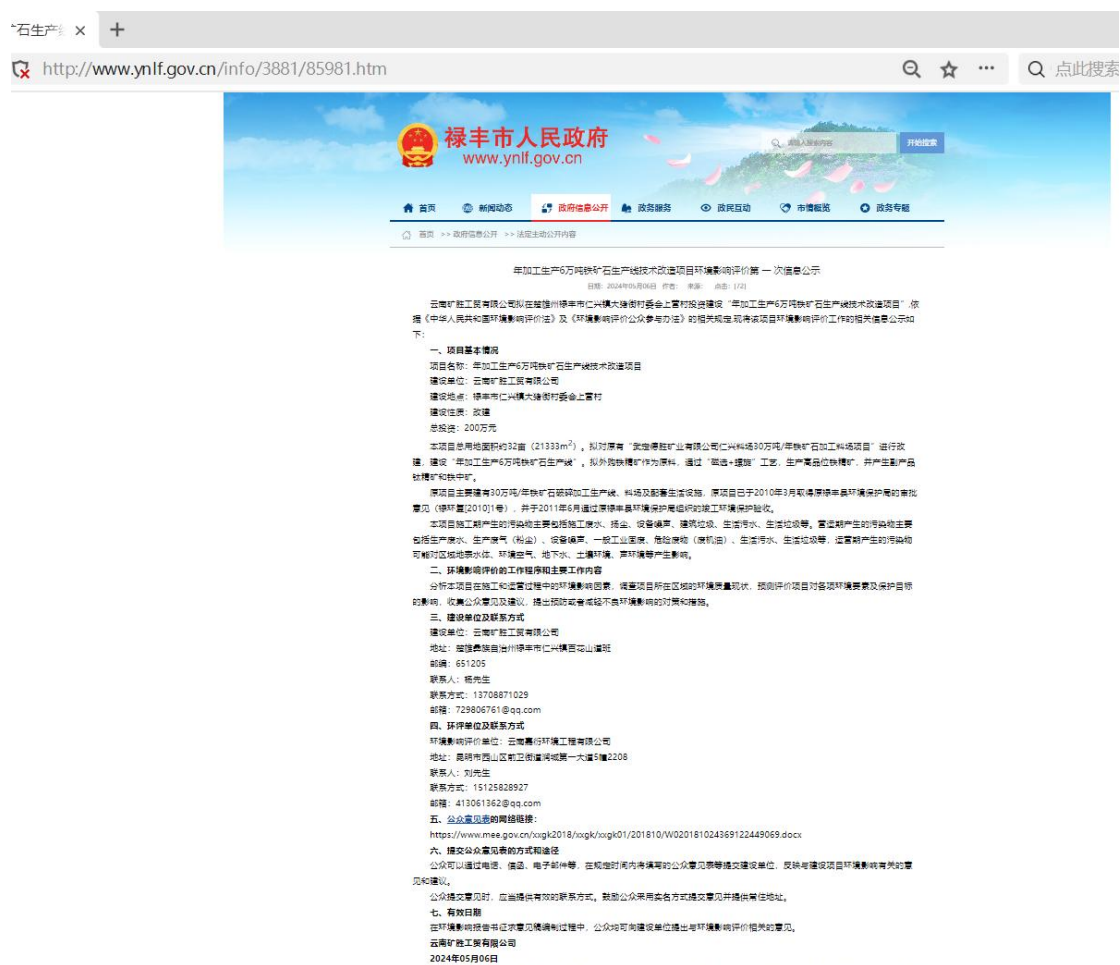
"石生产 ×  +

http://www.ynlf.gov.cn/info/3881/85981.htm

点此搜索

禄丰市人民政府
www.ynlf.gov.cn

请输入搜索内容 开始搜索

首页 新闻动态 政府信息公开 政务服务 政民互动 市情概览 政务专题

首页 >> 政府信息公开 >> 法定主动公开内容

年加工生产6万吨铁矿石生产线技术改造项目环境影响评价第一次信息公示

日期：2024年05月06日 作者： 来源： 点击：1721

云南矿胜工贸有限公司拟在楚雄州禄丰市仁兴镇大猪街村委会上营村投资建设"年加工生产6万吨铁矿石生产线技术改造项目"，依据《中华人民共和国环境影响评价法》及《环境影响评价公众参与办法》的相关规定,现将该项目环境影响评价工作的相关信息公示如下：

一、项目基本情况

项目名称：年加工生产6万吨铁矿石生产线技术改造项目

建设单位：云南矿胜工贸有限公司

建设地点：禄丰市仁兴镇大猪街村委会上营村

建设性质：改建

总投资：200万元

本项目总用地面积约32亩（21333$m^2$），拟对原有"武定德胜矿业有限公司仁兴料场30万吨/年铁矿石加工料场项目"进行改建，建设"年加工生产6万吨铁矿石生产线"，拟外购铁精矿作为原料，通过"磁选+螺旋"工艺，生产高品位铁精矿，并产生副产品钛精矿和铁中矿。

原项目主要建有30万吨/年铁矿石破碎加工生产线、料场及配套生活设施，原项目已于2010年3月取得原禄丰县环境保护局的审批意见（禄环复[2010]1号），并于2011年6月通过原禄丰县环境保护局组织的竣工环境保护验收。

本项目施工期产生的污染物主要包括施工废水、扬尘、设备噪声、建筑垃圾、生活污水、生活垃圾等。营运期产生的污染物主要包括生产废水、生产废气（粉尘）、设备噪声、一般工业固废、危险废物（废机油）、生活污水、生活垃圾等，运营期产生的污染物可能对区域地表水体、环境空气、地下水、土壤环境、声环境等产生影响。

二、环境影响评价的工作程序和主要工作内容

分析本项目在施工和运营过程中的环境影响因素，调查项目所在区域的环境质量现状，预测评价项目对各项环境要素及保护目标的影响，收集公众意见及建议，提出预防或者减轻不良环境影响的对策和措施。

三、建设单位及联系方式

建设单位：云南矿胜工贸有限公司

地址：楚雄彝族自治州禄丰市仁兴镇百花山道班

邮编：651205

联系人：杨先生

联系方式：13708871029

邮箱：729806761@qq.com

四、环评单位及联系方式

环境影响评价单位：云南嘉衍环境工程有限公司

地址：昆明市西山区前卫街道润城第一大道5幢2208

联系人：刘先生

联系方式：15125828927

邮箱：413061362@qq.com

五、公众意见表的网络链接：

https://www.mee.gov.cn/xxgk2018/xxgk/xxgk01/201810/W020181024369122449069.docx

六、提交公众意见表的方式和途径

公众可以通过电话、信函、电子邮件等，在规定时间内将填写的公众意见表等提交建设单位，反映与建设项目环境影响有关的意见和建议。

公众提交意见时，应当提供有效的联系方式。鼓励公众采用实名方式提交意见并提供常住地址。

七、有效日期

在环境影响报告书征求意见稿编制过程中，公众均可向建设单位提出与环境影响评价相关的意见。

云南矿胜工贸有限公司

2024年05月06日